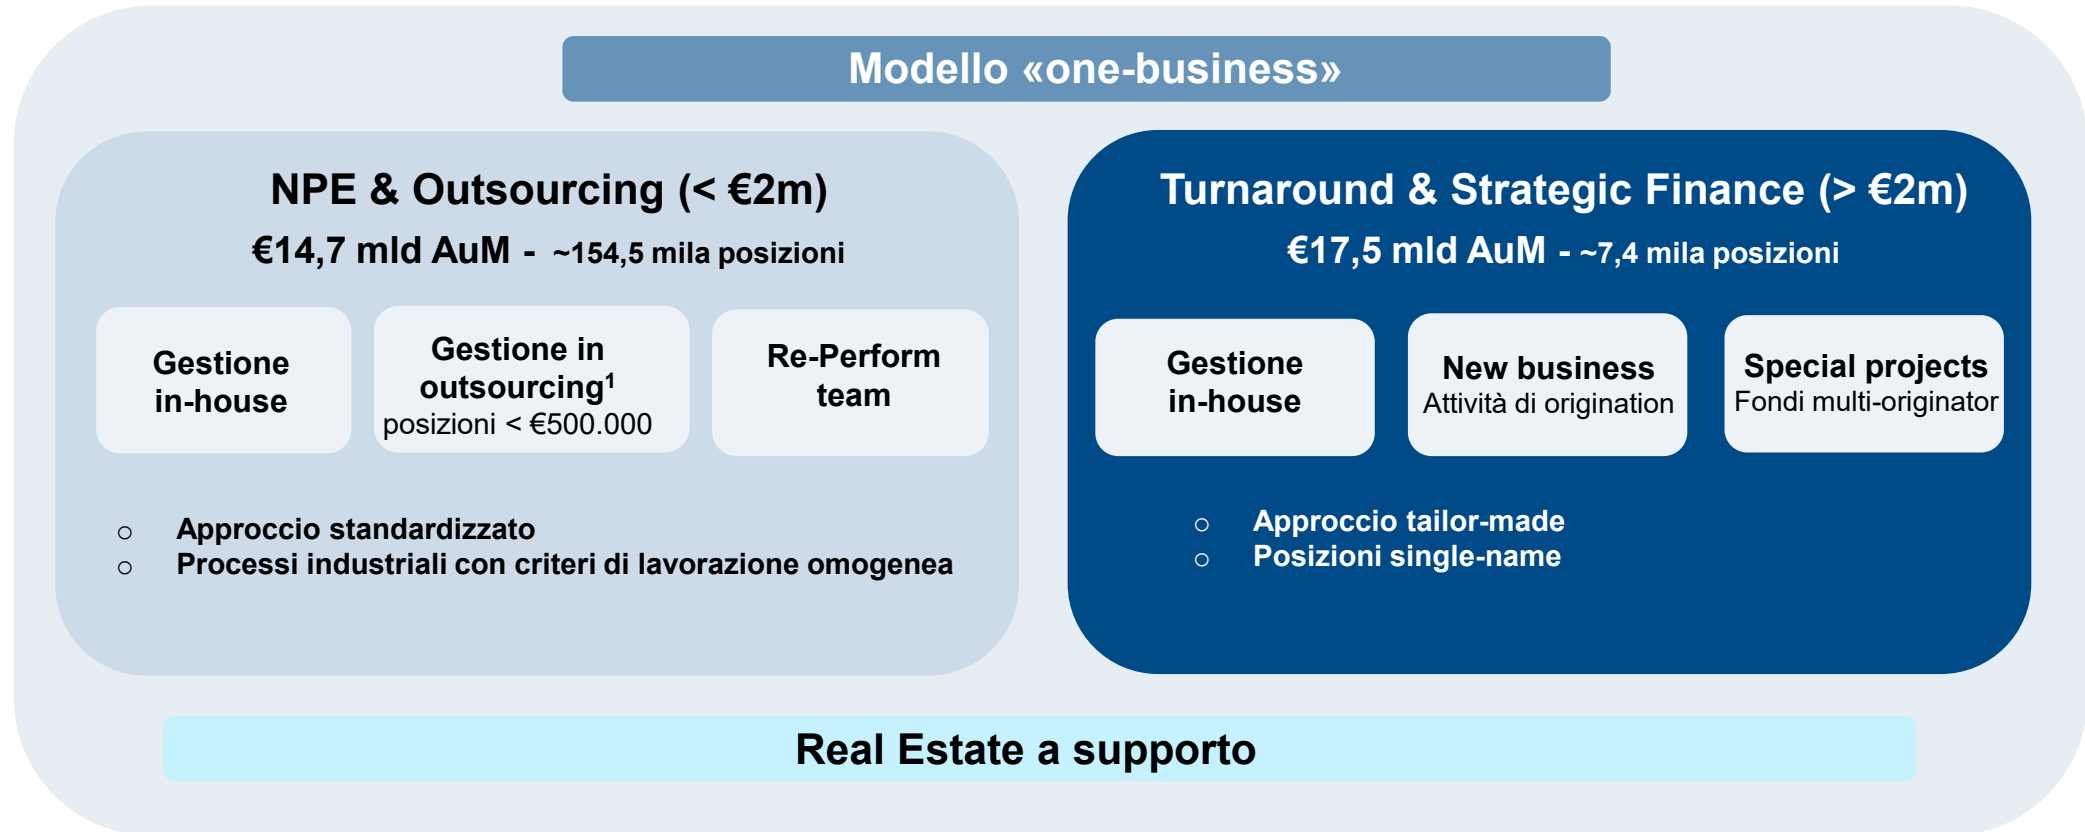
Modello «one-business»

NPE & Outsourcing (< €2m)

€14,7 mld AuM - ~154,5 mila posizioni

Gestione in-house

Gestione in outsourcing$^1$ posizioni < €500.000

Re-Perform team

○ Approccio standardizzato
○ Processi industriali con criteri di lavorazione omogenea

Turnaround & Strategic Finance (> €2m)

€17,5 mld AuM - ~7,4 mila posizioni

Gestione in-house

New business Attività di origination

Special projects Fondi multi-originator

○ Approccio tailor-made
○ Posizioni single-name

Real Estate a supporto